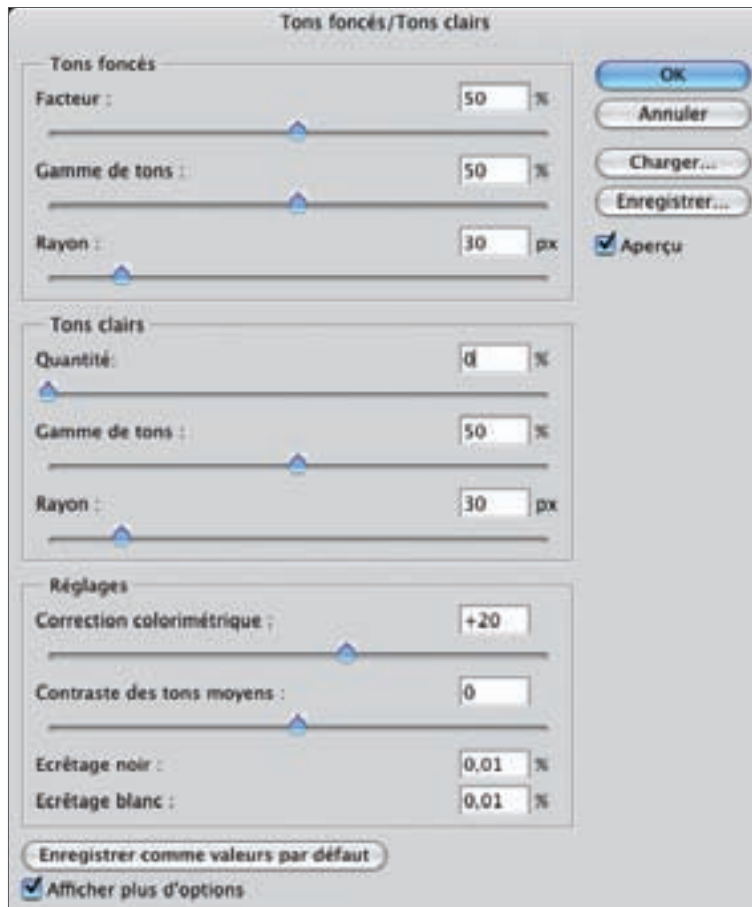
Tons foncés/Tons clairs

Tons foncés

Facteur : 50 %

Gamme de tons : 50 %

Rayon : 30 px

OK

Annuler

Charger...

Enregistrer...

Aperçu

Tons clairs

Quantité: 0 %

Gamme de tons : 50 %

Rayon : 30 px

Réglages

Correction colorimétrique : +20

Contraste des tons moyens : 0

Ecrêtage noir : 0,01 %

Ecrêtage blanc : 0,01 %

Enregistrer comme valeurs par défaut

Afficher plus d'options